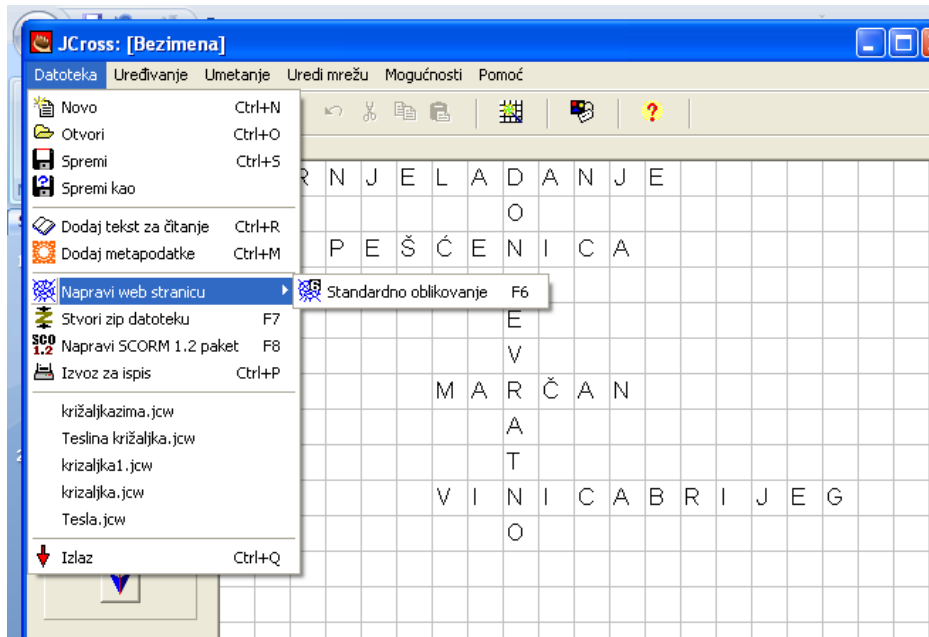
JCross: [Bezimena]

Datoteka Uređivanje Umetanje Uredi mrežu Mogućnosti Pomoć

Novo Ctrl+N
Otvori Ctrl+O
Spremi Ctrl+S
Spremi kao
Dodaj tekst za čitanje Ctrl+R
Dodaj metapodatke Ctrl+M
Napravi web stranicu
Stvori zip datoteku F7
Napravi SCORM 1.2 paket F8
Izvoz za ispis Ctrl+P
križaljkazima.jcw
Teslina križaljka.jcw
krizaljka1.jcw
krizaljka.jcw
Tesla.jcw
Izlaz Ctrl+Q

Standardno oblikovanje F6

R N J E L A D A N J E
O
P E Š Ć E N I C A
E
V
M A R Č A N
A
T
V I N I C A B R I J E G
O